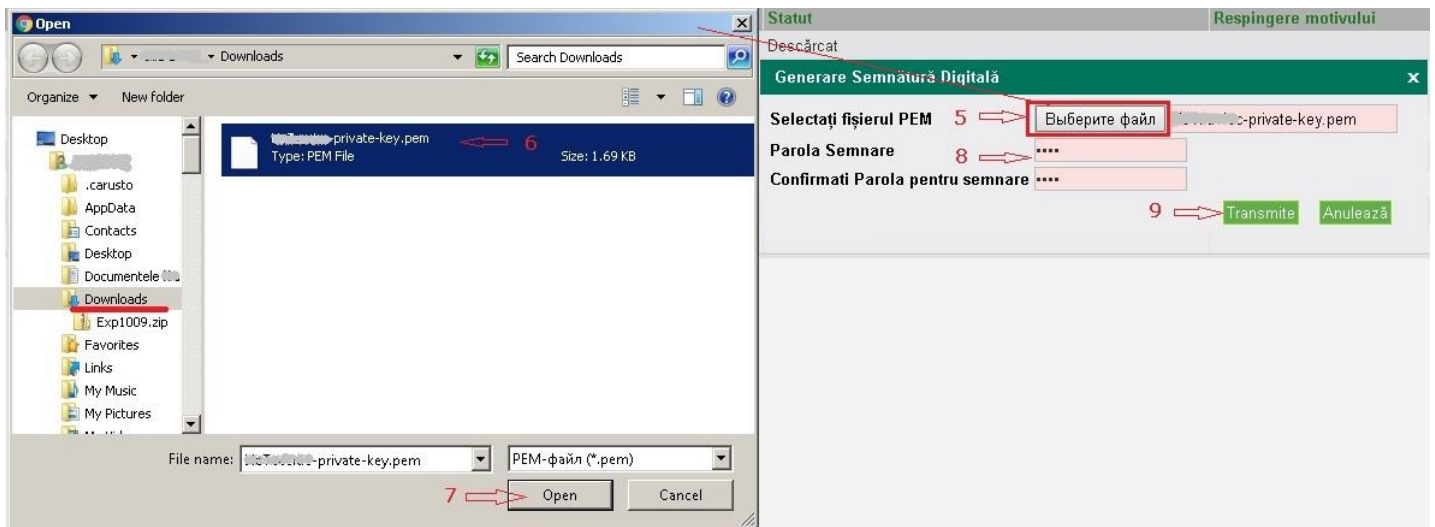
Open

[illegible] ▸ Downloads

Search Downloads

Organize ▾ New folder

Desktop
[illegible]
.carusto
AppData
Contacts
Desktop
Documentele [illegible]
Downloads
Exp1009.zip
Favorites
Links
My Music
My Pictures

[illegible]private-key.pem
Type: PEM File
Size: 1.69 KB

6

File name: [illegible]-private-key.pem
PEM-файл (*.pem)

7
Open
Cancel

Statut
Respingere motivului
Descărcat

Generare Semnătură Digitală

Selectați fișierul PEM 5 Выберите файл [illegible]-private-key.pem
Parola Semnare 8 ••••
Confirmati Parola pentru semnare ••••

9 Transmite Anulează